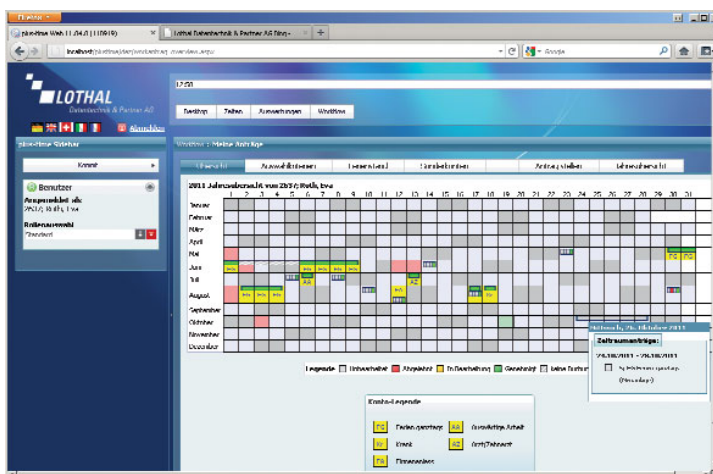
Firefox

plus-time Web (1.04.0 (10919)

Lothal Datentechnik & Partner AG Blog -

localhost/plustime/client/workorders_overview.aspx

Google

LOTHAL

Datentechnik & Partner AG

Abmelden

12:58

Desktop | Zeiten | Auswertungen | Workflow

plus-time Sidebar

Kommt

Benutzer

Angemeldet als:
2637, Roth, Eva

Rollenauswahl
Standard

Workflow > Meine Anträge

Übersicht | Auswahlfunktionen | Terminantrag | Zeitnachweisantrag | Antragsverlauf | Jahresübersicht

2011 Jahresübersicht von 2637; Roth, Eva

| | 1 | 2 | 3 | 4 | 5 | 6 | 7 | 8 | 9 | 10 | 11 | 12 | 13 | 14 | 15 | 16 | 17 | 18 | 19 | 20 | 21 | 22 | 23 | 24 | 25 | 26 | 27 | 28 | 29 | 30 | 31 |
|---|---|---|---|---|---|---|---|---|---|---|---|---|---|---|---|---|---|---|---|---|---|---|---|---|---|---|---|---|---|---|---|
| Januar | | | | | | | | | | | | | | | | | | | | | | | | | | | | | | | |
| Februar | | | | | | | | | | | | | | | | | | | | | | | | | | | | | | | |
| März | | | | | | | | | | | | | | | | | | | | | | | | | | | | | | | |
| April | | | | | | | | | | | | | | | | | | | | | | | | | | | | | | | |
| Mai | | | | | | | | | | | | | | | | | | | | | | | | | | | | | | FG | FG |
| Juni | FG | FG | | | | | FG | FG | FG | FG | | | | | | | | | | | | | | | | | | | | | |
| Juli | | | | | | | AB | | | | | | AZ | | | | | | | | | | | | | | | | | | |
| August | | FG | FG | FG | | | | | | | | FG | | | | | FG | | FG | | | | | | | | | | | | |
| September | | | | | | | | | | | | | | | | | | | | | | | | | | | | | | | |
| Oktober | | | | | | | | | | | | | | | | | | | | | | | | | | | | | | | |
| November | | | | | | | | | | | | | | | | | | | | | | | | | | | | | | | |
| Dezember | | | | | | | | | | | | | | | | | | | | | | | | | | | | | | | |

Mittwoch, 26. Oktober 2011

Zeitraumanträge:

26.10.2011 - 26.10.2011
Schichtbeantragung (Neuanlage)

Legende: Unbearbeitet | Abgelehnt | In Bearbeitung | Genehmigt | keine Buchung

Kurzlegende

FG Ferien genehmigt | AB Auswärtige Arbeit
Kr Krank | AZ Arzt/Zahnarzt
FE Firmenreise